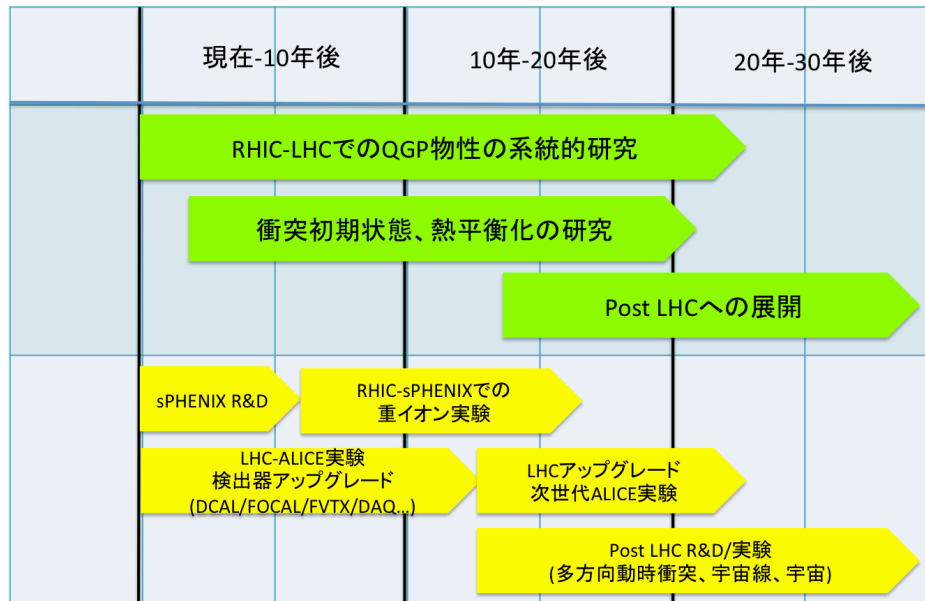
| | 現在-10年後 | 10年-20年後 | 20年-30年後 |
|---|---|---|---|

RHIC-LHCでのQGP物性の系統的研究

衝突初期状態、熱平衡化の研究

Post LHCへの展開

sPHENIX R&D

RHIC-sPHENIXでの重イオン実験

LHC-ALICE実験 検出器アップグレード (DCAL/FOCAL/FVTX/DAQ...)

LHCアップグレード 次世代ALICE実験

Post LHC R&D/実験 (多方向動時衝突、宇宙線、宇宙)